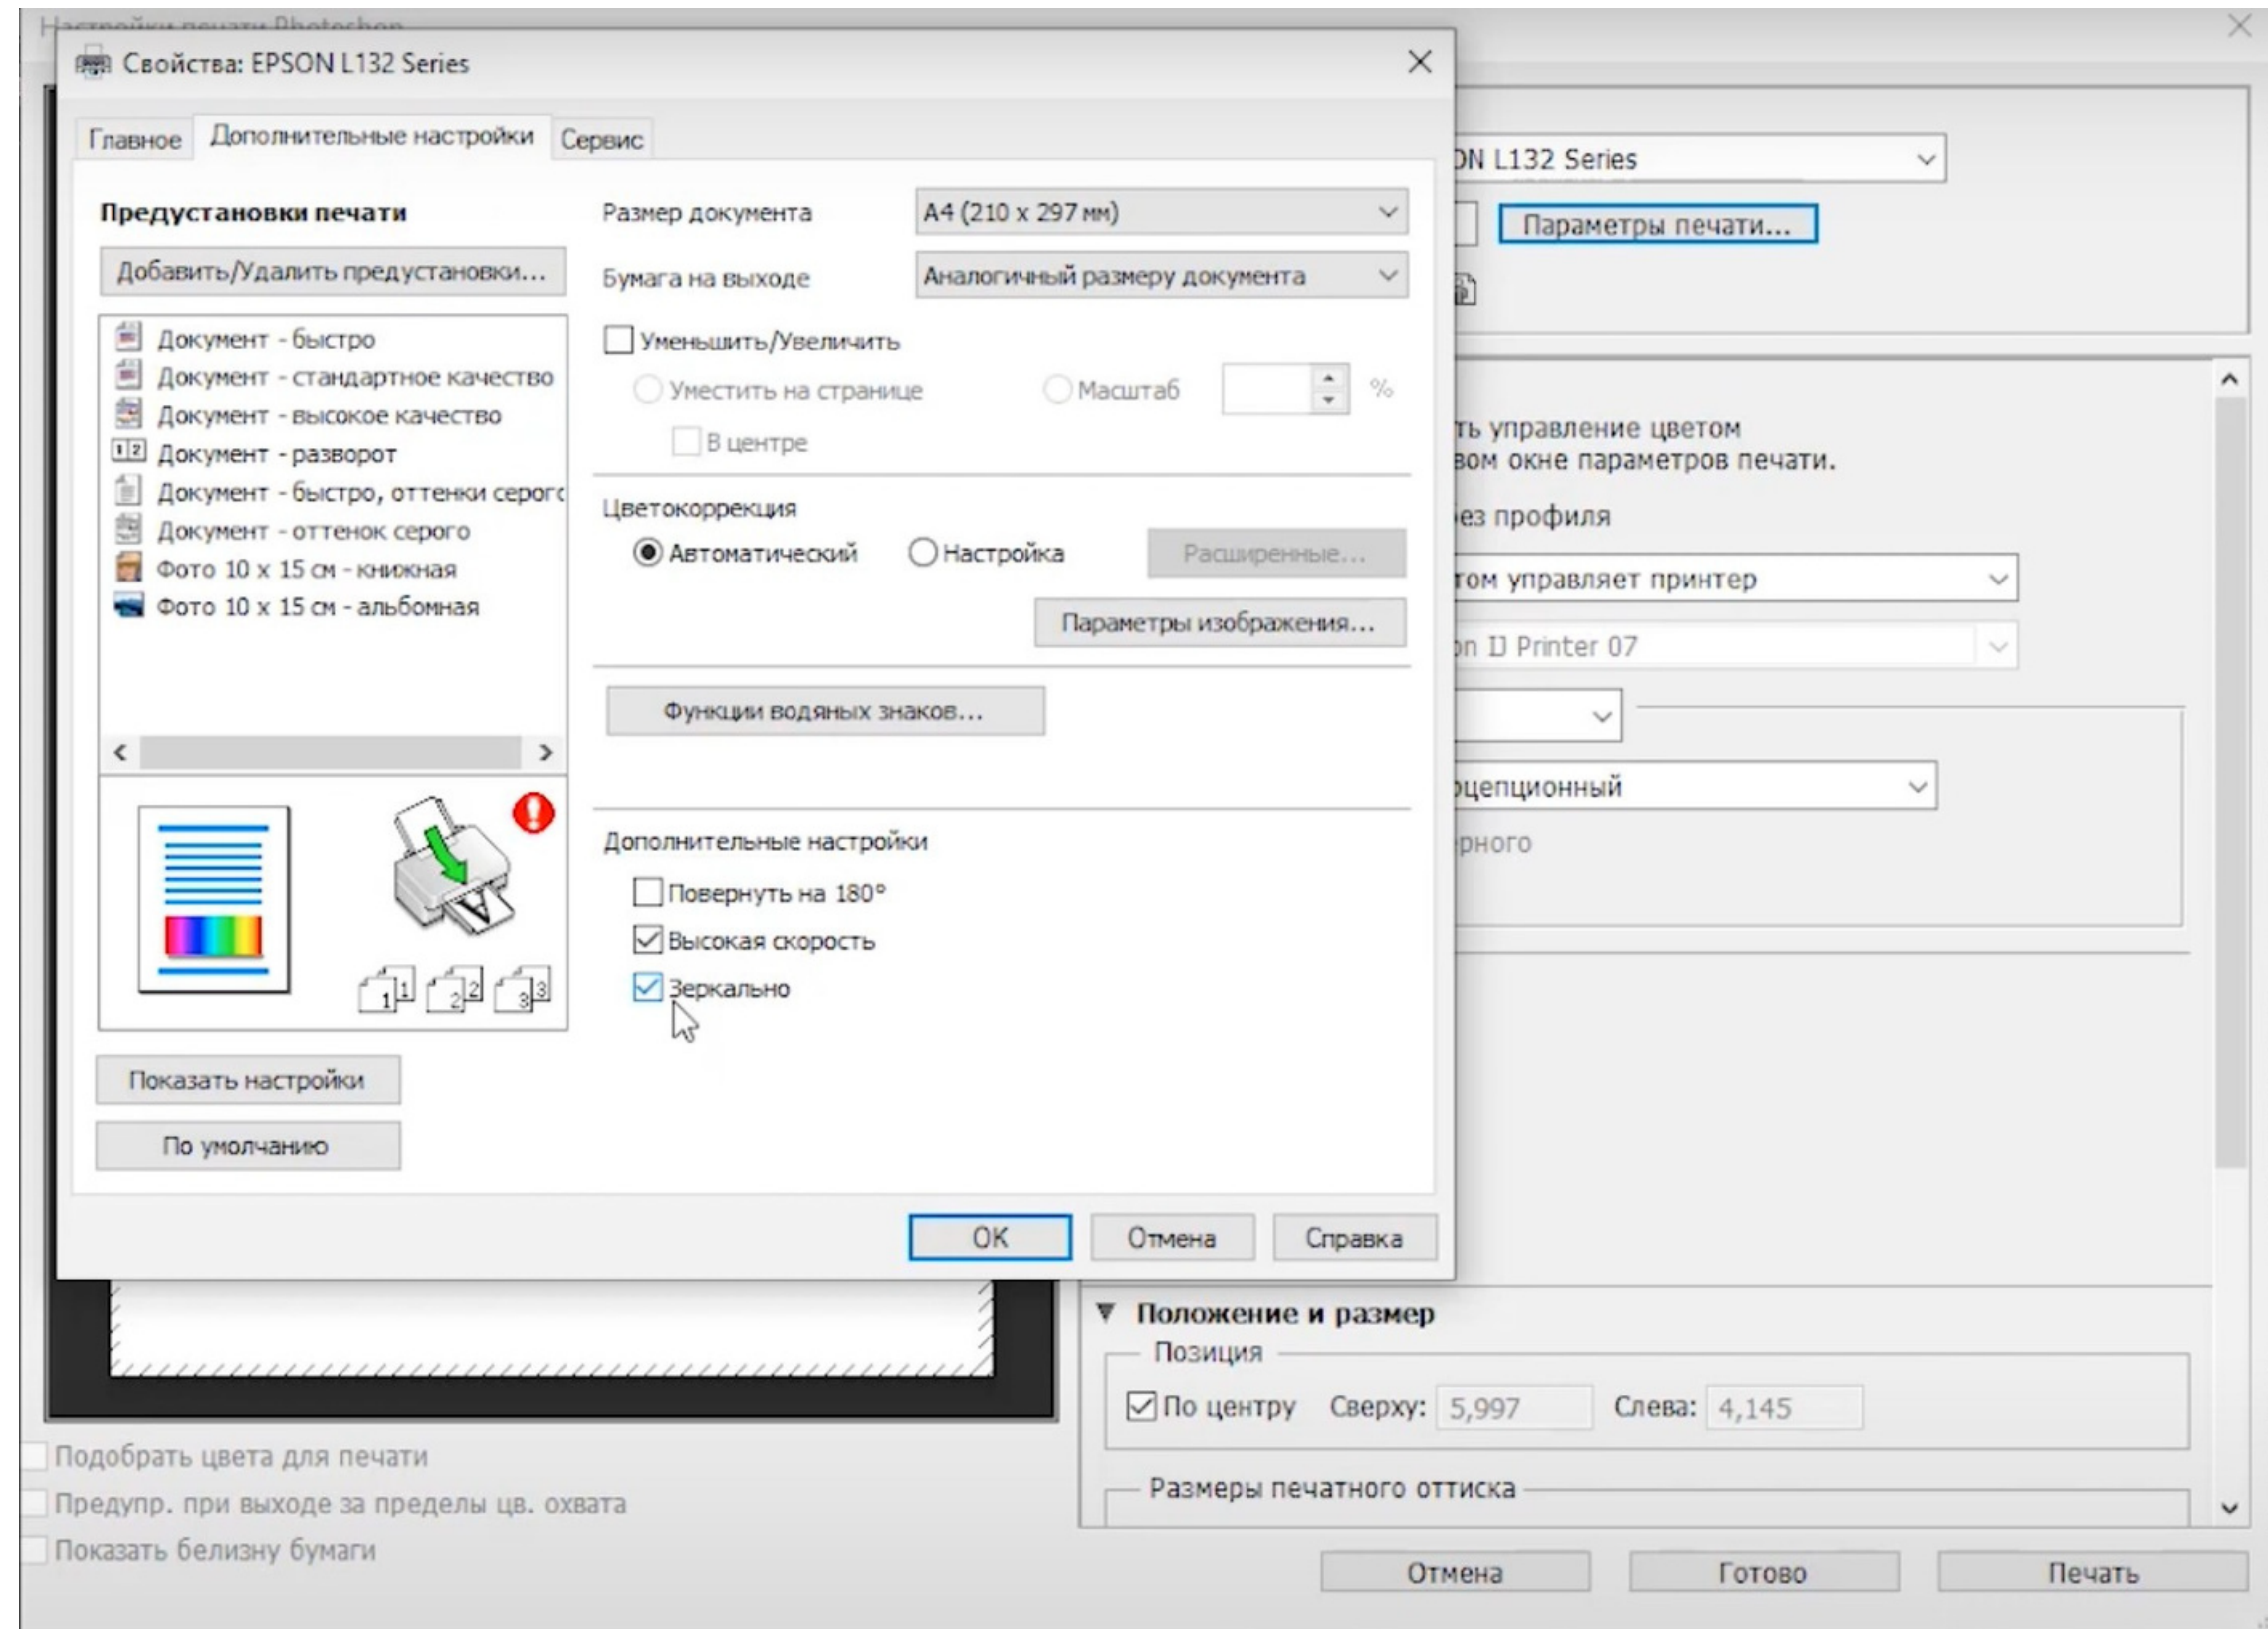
Настройки печати Photoshop

Свойства: EPSON L132 Series

Главное | Дополнительные настройки | Сервис

Предустановки печати

Добавить/Удалить предустановки...

Документ - быстро
Документ - стандартное качество
Документ - высокое качество
Документ - разворот
Документ - быстро, оттенки серог
Документ - оттенок серого
Фото 10 x 15 см - книжная
Фото 10 x 15 см - альбомная

Показать настройки

По умолчанию

Размер документа: A4 (210 x 297 мм)

Бумага на выходе: Аналогичный размеру документа

Уменьшить/Увеличить

Уместить на странице

Масштаб

%

В центре

Цветокоррекция

Автоматический

Настройка

Расширенные...

Параметры изображения...

Функции водяных знаков...

Дополнительные настройки

Повернуть на 180°

Высокая скорость

Зеркально

OK | Отмена | Справка

ON L132 Series

Параметры печати...

ть управление цветом
вом окне параметров печати.

ез профиля

том управляет принтер

n IJ Printer 07

рцепционный

рного

Положение и размер

Позиция

По центру Сверху: 5,997 Слева: 4,145

Размеры печатного оттиска

Подобрать цвета для печати

Предупр. при выходе за пределы цв. охвата

Показать белизну бумаги

Отмена | Готово | Печать